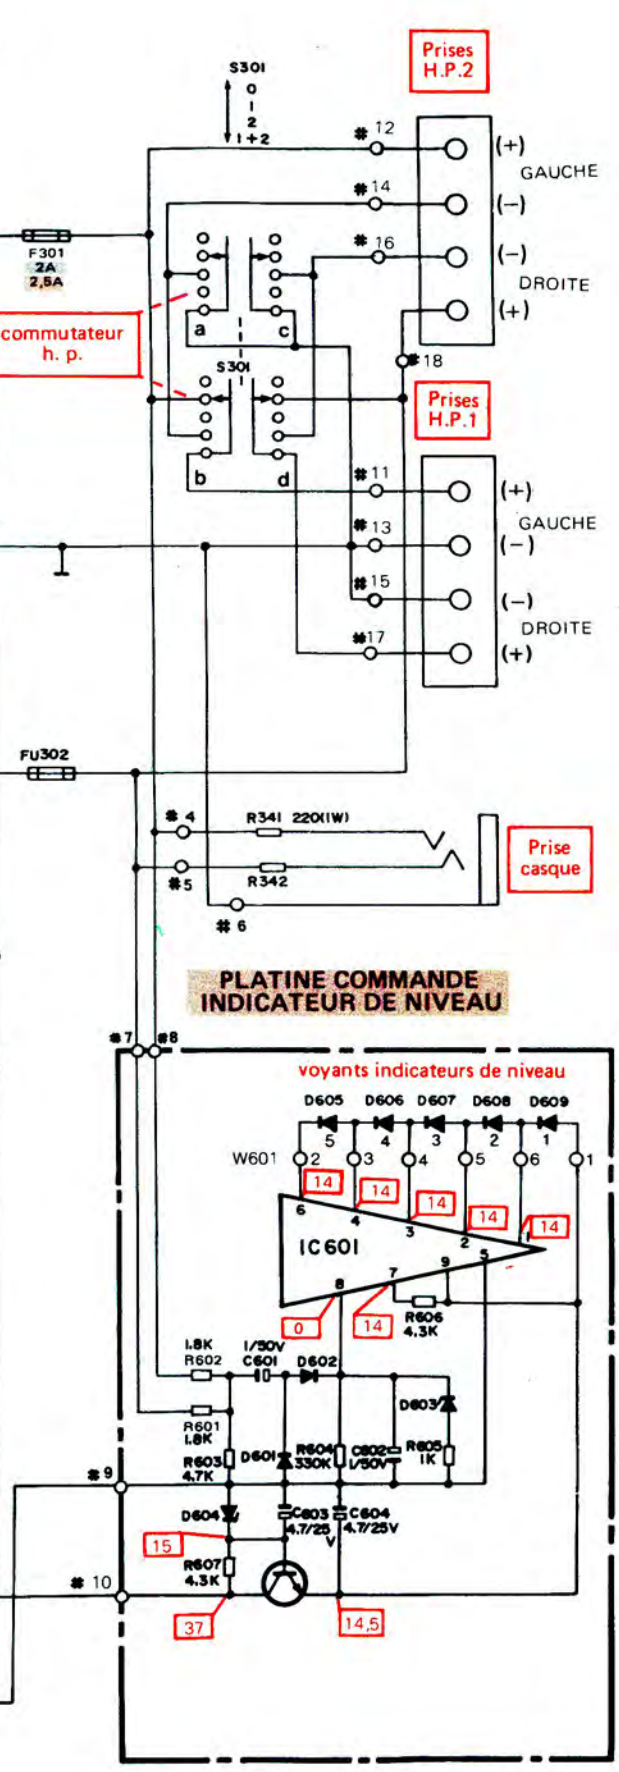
Prises H.P.2

S301
0
1
2
1+2

# 12
(+)
GAUCHE
# 14
(–)
# 16
(–)
DROITE
(+)

F301
2A
2,5A

commutateur h. p.

a
c
S301
# 18
Prises H.P.1
b
d

# 11
(+)
GAUCHE
# 13
(–)
# 15
(–)
DROITE
# 17
(+)

FU302

# 4
R341 220(1W)
# 5
R342
# 6
Prise casque

PLATINE COMMANDE INDICATEUR DE NIVEAU

# 7
# 8
voyants indicateurs de niveau
D605 D606 D607 D608 D609
5 4 3 2 1
W601
2 3 4 5 6 1
14 14 14 14 14
6 4 3 2 1
IC601
8 7 9 5
0 14
R606 4.3K

1.8K R602
1/50V C601
D602
R601 1.8K
D603
R603 4.7K
D601
R604 330K
C602 1/50V
R605 1K
# 9
D604
C603 4.7/25
C604 4.7/25V
V
15
R607 4.3K
# 10
37
14,5